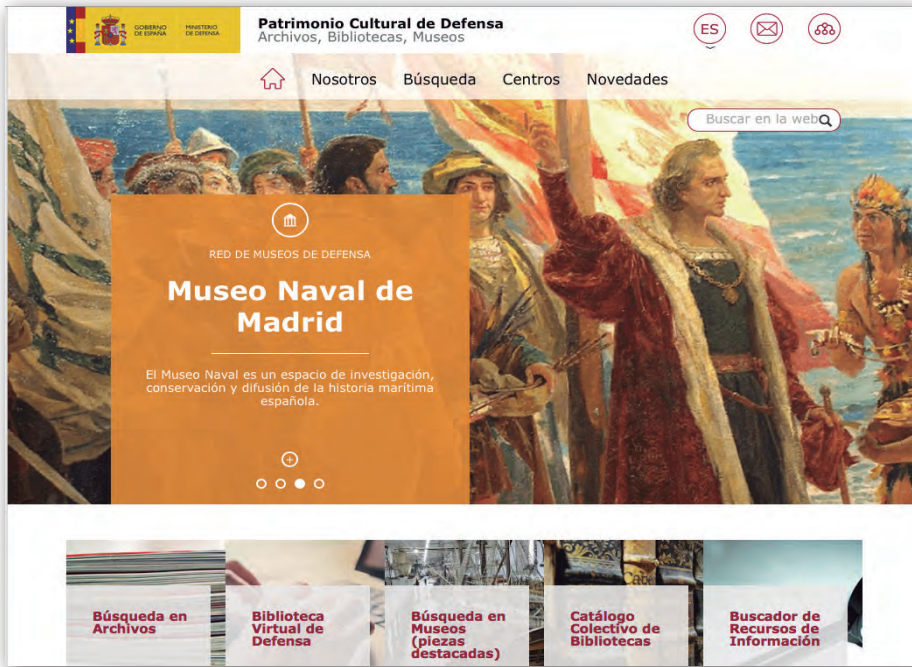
GOBIERNO DE ESPAÑA MINISTERIO DE DEFENSA

Patrimonio Cultural de Defensa
Archivos, Bibliotecas, Museos

ES

Nosotros Búsqueda Centros Novedades

Buscar en la web

RED DE MUSEOS DE DEFENSA

Museo Naval de Madrid

El Museo Naval es un espacio de investigación, conservación y difusión de la historia marítima española.

Búsqueda en Archivos

Biblioteca Virtual de Defensa

Búsqueda en Museos (piezas destacadas)

Catálogo Colectivo de Bibliotecas

Buscador de Recursos de Información